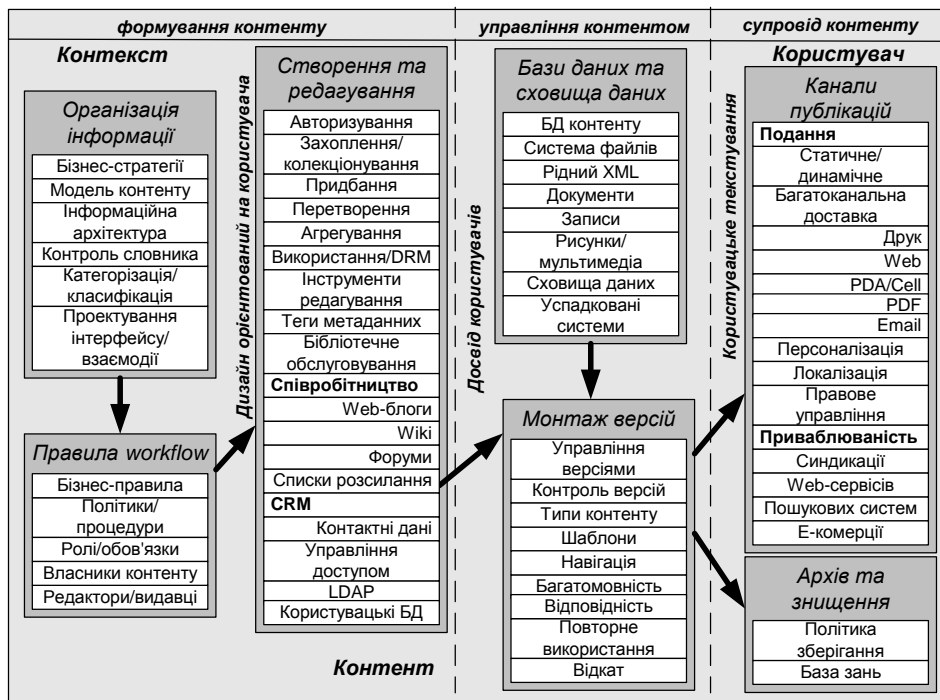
формування контенту

управління контентом

супровід контенту

Контекст

Користувач

Організація інформації

Бізнес-стратегії
Модель контенту
Інформаційна архітектура
Контроль словника
Категорізація/ класифікація
Проектування інтерфейсу/ взаємодії

Правила workflow

Бізнес-правила
Політики/ процедури
Ролі/обов'язки
Власники контенту
Редактори/видавці

Дизайн орієнтований на користувача

Створення та редагування

Авторизування
Захоплення/ колекціонування
Придбання
Перетворення
Агрегування
Використання/DRM
Інструменти редагування
Теги метаданних
Бібліотечне обслуговування
Співробітництво
Web-блоги
Wiki
Форуми
Списки розсилання
CRM
Контактні дані
Управління доступом
LDAP
Користувацькі БД

Досвід користувачів

Бази даних та сховища даних

БД контенту
Система файлів
Рідний XML
Документи
Записи
Рисунки/ мультимедіа
Сховища даних
Успадковані системи

Монтаж версій

Управління версіями
Контроль версій
Типи контенту
Шаблони
Навігація
Багатомовність
Відповідність
Повторне використання
Відкат

Контент

Користувацьке тестування

Канали публікацій

Подання
Статичне/ динамічне
Багатоканальна доставка
Друк
Web
PDA/Cell
PDF
Email
Персоналізація
Локалізація
Правове управління
Приваблюваність
Синдикації
Web-сервісів
Пошукових систем
Е-комерції

Архів та знищення

Політика зберігання
База зань